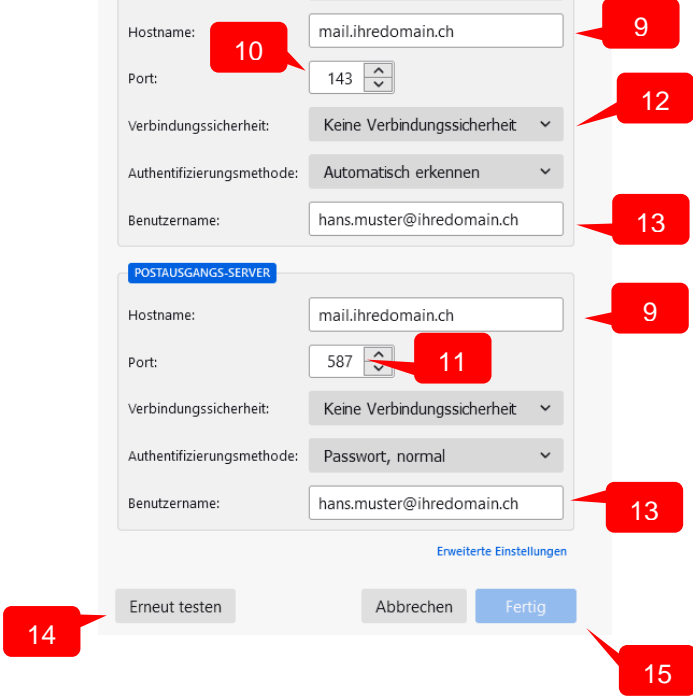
Hostname: mail.ihredomain.ch
9
10
Port: 143
12
Verbindungssicherheit: Keine Verbindungssicherheit
Authentifizierungsmethode: Automatisch erkennen
Benutzername: hans.muster@ihredomain.ch
13

POSTAUSGANGS-SERVER
Hostname: mail.ihredomain.ch
9
Port: 587
11
Verbindungssicherheit: Keine Verbindungssicherheit
Authentifizierungsmethode: Passwort, normal
Benutzername: hans.muster@ihredomain.ch
13

Erweiterte Einstellungen

14
Erneut testen
Abbrechen
Fertig
15